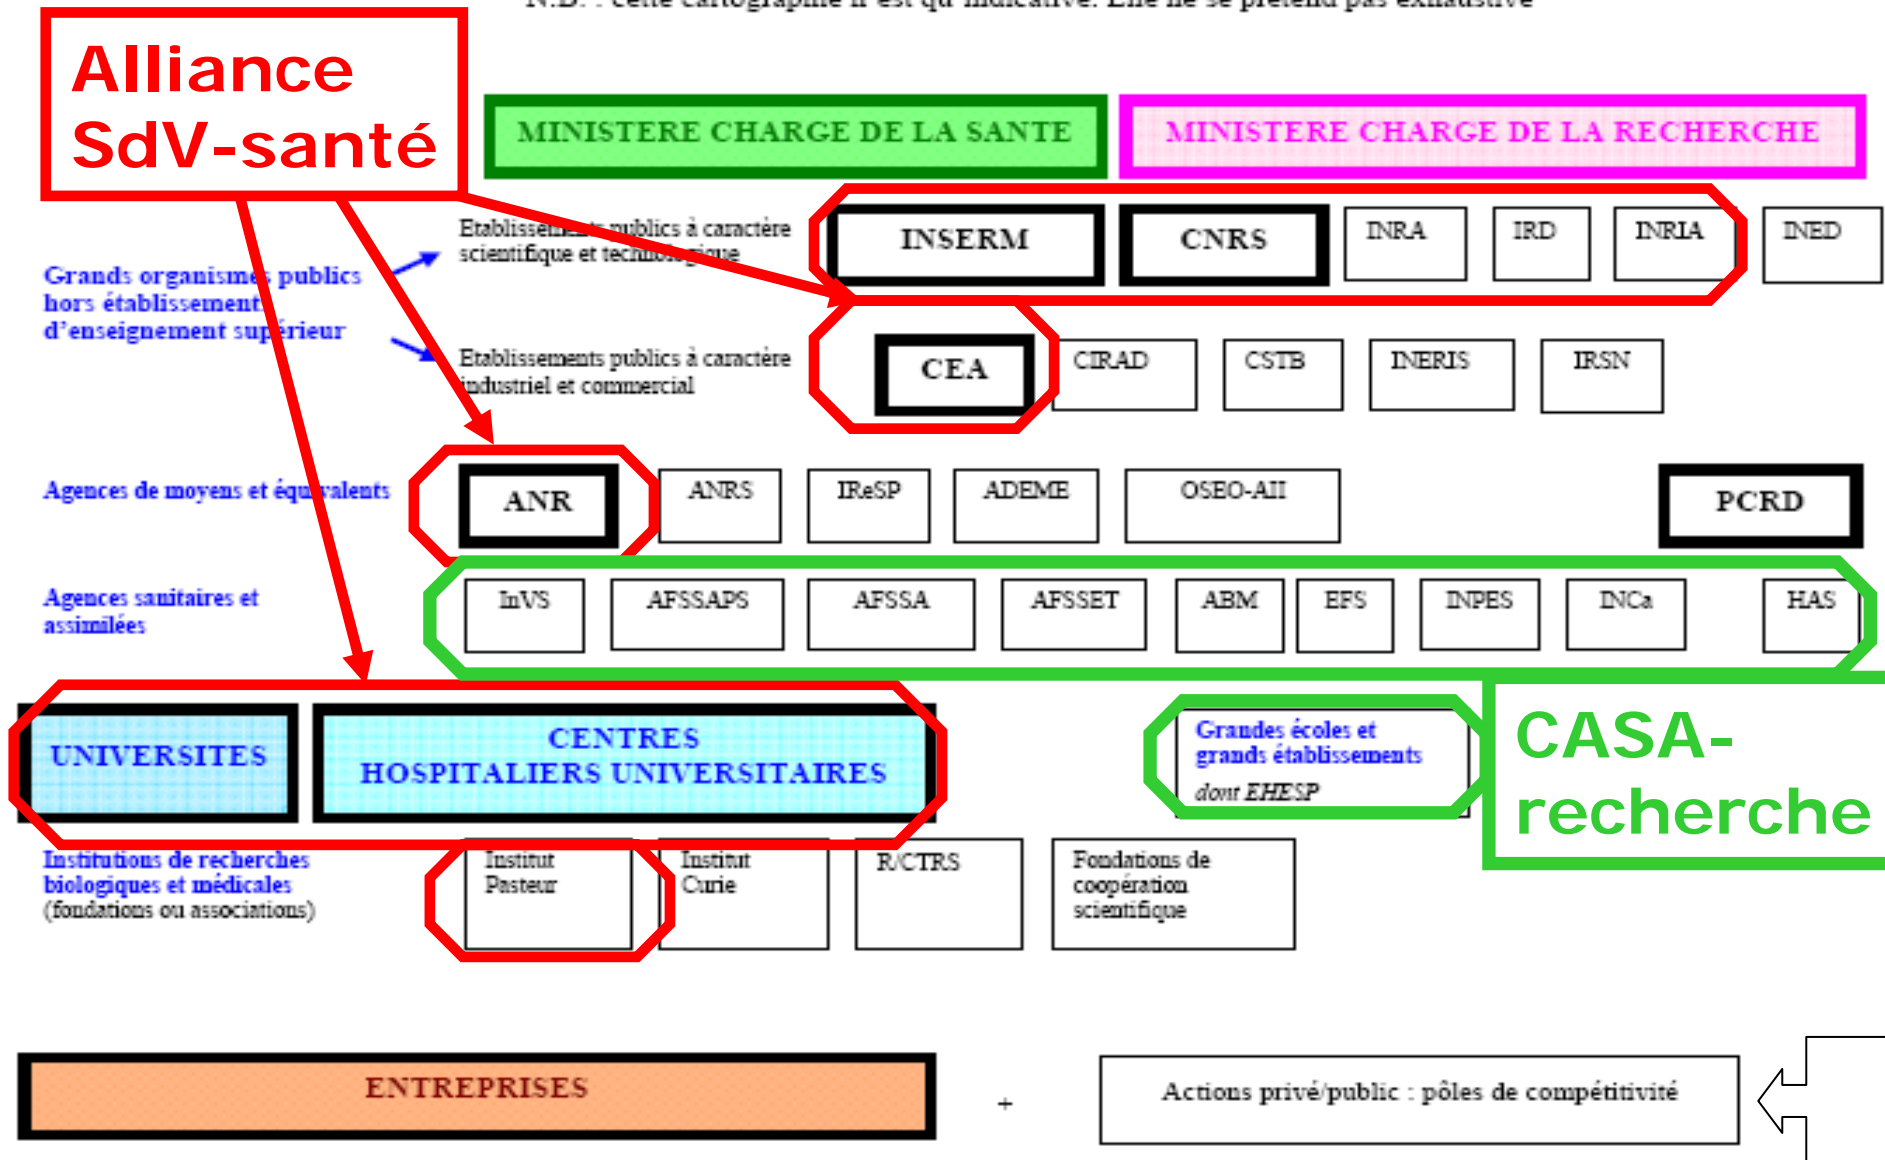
N.B. : cette cartographie n'est qu'indicative. Elle ne se prétend pas exhaustive

Alliance SdV-santé

MINISTERE CHARGE DE LA SANTE

MINISTERE CHARGE DE LA RECHERCHE

Grands organismes publics hors établissement d'enseignement supérieur

Etablissements publics à caractère scientifique et technologique

INSERM | CNRS | INRA | IRD | INRIA | INED

Etablissements publics à caractère industriel et commercial

CEA | CIRAD | CSTB | INERIS | IRSN

Agences de moyens et équivalents

ANR | ANRS | IReSP | ADEME | OSEO-AII | PCRD

Agences sanitaires et assimilées

InVS | AFSSAPS | AFSSA | AFSSET | ABM | EFS | INPES | INCa | HAS

UNIVERSITES

CENTRES HOSPITALIERS UNIVERSITAIRES

Grandes écoles et grands établissements
dont EHESP

CASA-recherche

Institutions de recherches biologiques et médicales (fondations ou associations)

Institut Pasteur | Institut Curie | R/CTRS | Fondations de coopération scientifique

ENTREPRISES

+

Actions privé/public : pôles de compétitivité